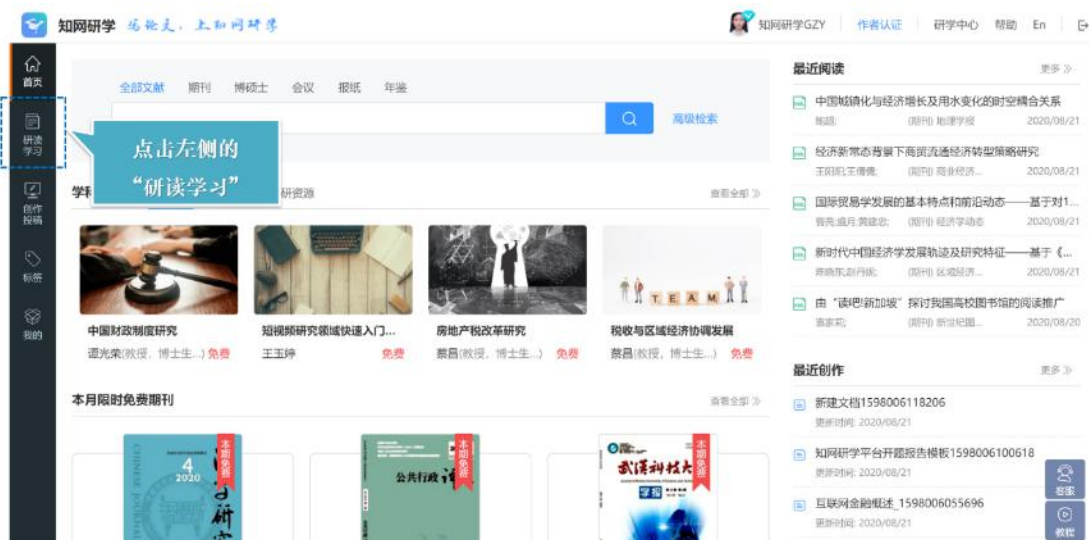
知网研学 场论文，上知网研学

知网研学GZY 作者认证 研学中心 帮助 En

首页
研读学习
创作投稿
标签
我的

全部文献 期刊 博硕士 会议 报纸 年鉴

高级检索

点击左侧的"研读学习"

学科 研资源 查看全部 »

中国财政制度研究
谭光荣(教授，博士生...) 免费

短视频研究领域快速入门...
王玉婷 免费

房地产税改革研究
蔡昌(教授，博士生...) 免费

税收与区域经济协调发展
蔡昌(教授，博士生...) 免费

本月限时免费期刊 查看全部 »

本期免费
本期免费
本期免费

公共行政评
武汉科技大学学报

最近阅读 更多 »

中国城镇化与经济增长及用水变化的时空耦合关系
鲍超; (期刊) 地理学报 2020/08/21

经济新常态背景下商贸流通经济转型策略研究
王阳凯;王倩倩; (期刊) 商业经济... 2020/08/21

国际贸易学发展的基本特点和前沿动态——基于对1...
鲁亮;盛月;黄建忠; (期刊) 经济学动态 2020/08/21

新时代中国经济学发展轨迹及研究特征——基于《...
蒋晓东;赵丹妮; (期刊) 区域经济... 2020/08/21

由"读吧!新加坡"探讨我国高校图书馆的阅读推广
唐家莉; (期刊) 新世纪图... 2020/08/20

最近创作 更多 »

新建文档1598006118206
更新时间: 2020/08/21

知网研学平台开题报告模板1598006100618
更新时间: 2020/08/21

互联网金融概述_1598006055696
更新时间: 2020/08/21

客服
教程